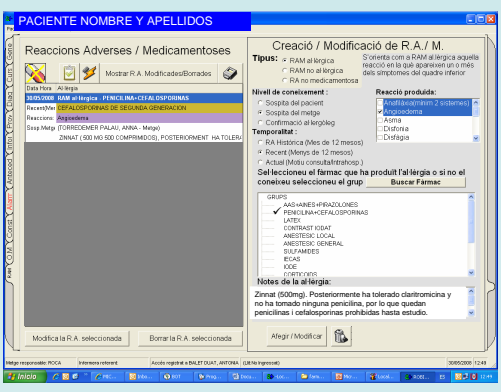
PACIENTE NOMBRE Y APELLIDOS

Reaccions Adverses / Medicamentoses

Mostrar R.A. Modificades/Borrades

| Data Hora | Al·lèrgia |
|---|---|
| 30/05/2008 | RAM al·lèrgica : PENICILINA+CEFALOSPORINAS |
| Recent(Mer | CEFALOSPORINAS DE SEGUNDA GENERACION |
| Reaccions | Angioedema |
| Sosp.Metge | (TORREDEMER PALAU, ANNA - Metge) |
| | ZINNAT ( 500 MG 500 COMPRIMIDOS), POSTERIORMENT HA TOLERA |

Modifica la R.A. seleccionada | Borrar la R.A. seleccionada

Creació / Modificació de R.A./ M.

Tipus: RAM al·lèrgica | RAM no al·lèrgica | RA no medicamentosa

S'orienta com a RAM al·lèrgica aquella reacció en la que apareixen un ó més dels símptomes del quadre inferior

Nivell de coneixement :
Sospita del pacient
Sospita del metge
Confirmació al·lergòleg

Reacció produïda:
Anafilàxia(minim 2 sistemes)
Angioedema
Asma
Disfonia
Disfàgia

Temporalitat :
RA Històrica (Més de 12 mesos)
Recent (Menys de 12 mesos)
Actual (Motiu consulta/Intrahosp.)

Sel·leccioneu el fàrmac que ha produït l'al·lèrgia o si no el coneixeu seleccioneu el grup

Buscar Fàrmac

GRUPS
AAS+AINES+PIRAZOLONES
PENICILINA+CEFALOSPORINAS
LATEX
CONTRAST IODAT
ANESTESIC LOCAL
ANESTESIC GENERAL
SULFAMIDES
IECAS
IODE
CORTICOIDS

Notes de la al·lèrgia:
Zinnat (500mg). Posteriormente ha tolerado claritromicina y no ha tomado ninguna penicilina, por lo que quedan penicilinas i cefalosporinas prohibidas hasta estudio.

Afegir / Modificar

Metge responsable: ROCA | Infermera referent: | Accés registrat a BALET OUAT, ANTONIA (Un No Ingressat) | 30/05/2008 | 12:49

Inicio